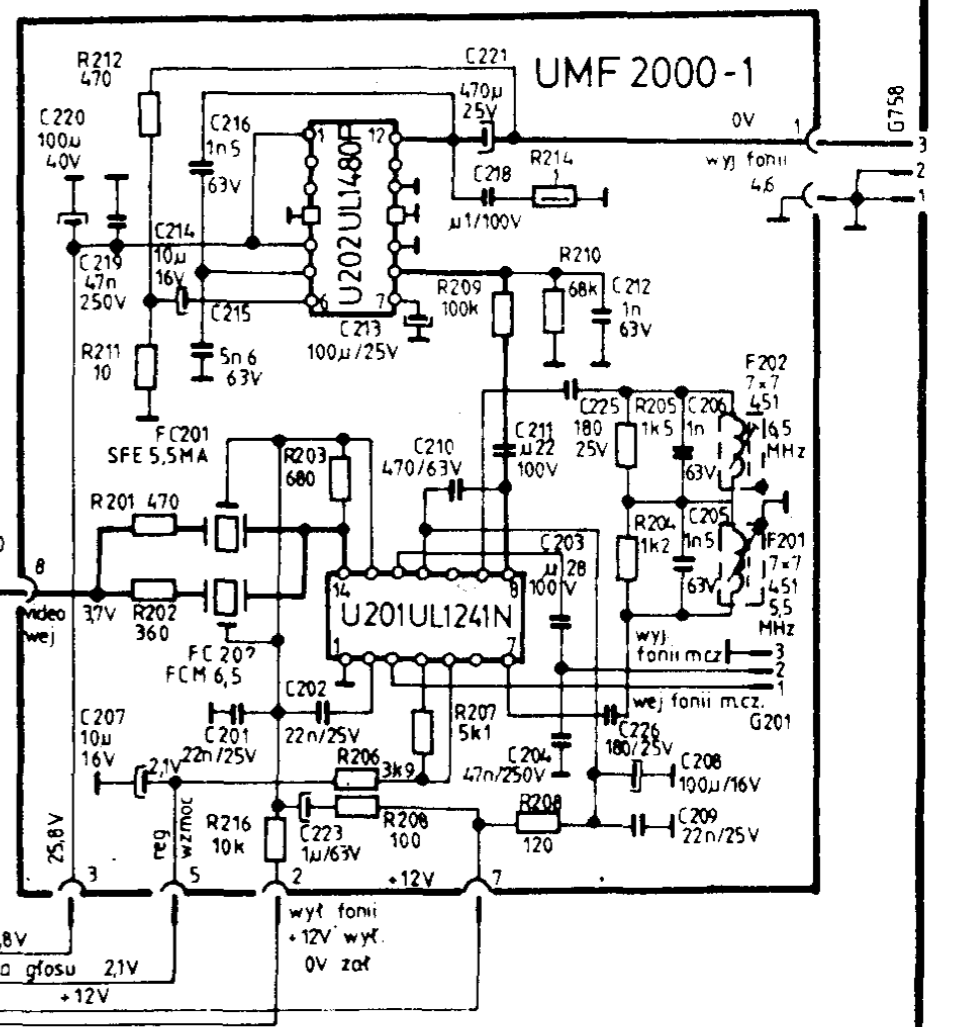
R212
470

C221
470µ
25V

UMF 2000-1

0V

1

G758

3

2

1

wyj fonii
4,6

C220
100µ
40V

C216
1n5
63V

U202UL1480

1

12

C218

R214

µ1/100V

C214
10µ
16V

C219
47n
250V

C215

6

7

C213
100µ/25V

R210

R209
100k

68k

C212
1n
63V

R211
10

5n6
63V

F202
7×7
451
6,5
MHz

C225
180
25V

R205
1k5

C206
1n
63V

FC201
SFE 5,5MA

R203
680

C210
470/63V

C211
µ22
100V

R201 470

R204
1k2

C205
1n5
63V

F201
7×7
451
5,5
MHz

0

8

video
wej

3,7V

R202
360

14

8

C203
µ 28
100V

U201UL1241N

1

7

FC 207
FCM 6,5

wyj.
fonii m.cz

3

2

1

C202

wej fonii m.cz.

G201

C207
10µ
16V

C201
22n/25V

22n/25V

R207
5k1

C226
180/25V

2,1V

R206

3k9

C204
47n/250V

C208
100µ/16V

reg

wzmoc

R216
10k

C223
1µ/63V

R208
100

R208
120

C209
22n/25V

25,8V

3

5

2

+12V

7

,8V

a głosu 2,1V

+12V

wył fonii
+12V wył.
0V zał